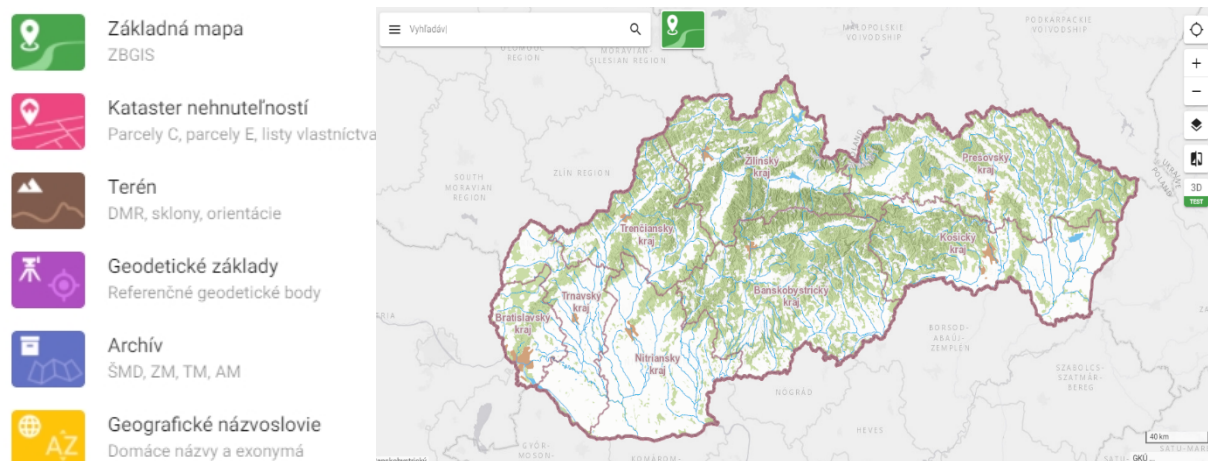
Základná mapa
ZBGIS

Kataster nehnuteľností
Parcely C, parcely E, listy vlastníctva

Terén
DMR, sklony, orientácie

Geodetické základy
Referenčné geodetické body

Archív
ŠMD, ZM, TM, AM

Geografické názvoslovie
Domáce názvy a exonymá

Vyhľadávi

OLOMOUC REGION
MORAVIAN SILESIAN REGION
MALOPOLSKIE VOIVODSHIP
PODKARPACKIE VOIVODSHIP
SOUTH MORAVIAN REGION
ZLÍN REGION
Žilinský kraj
Prešovský kraj
Trenčiansky kraj
Košický kraj
Banskobystrický kraj
Trnavský kraj
Bratislavský kraj
Nitriansky kraj
BORSOD-ABAÚJ-ZEMPLÉN
NÓGRÁD
HEVES
SZABOLCS-SZATMÁR-BEREG
GYŐR-MOSON-
KOMÁROM
UKRAINE
3D
TEST
40 km
GKÚ
SATU MARE